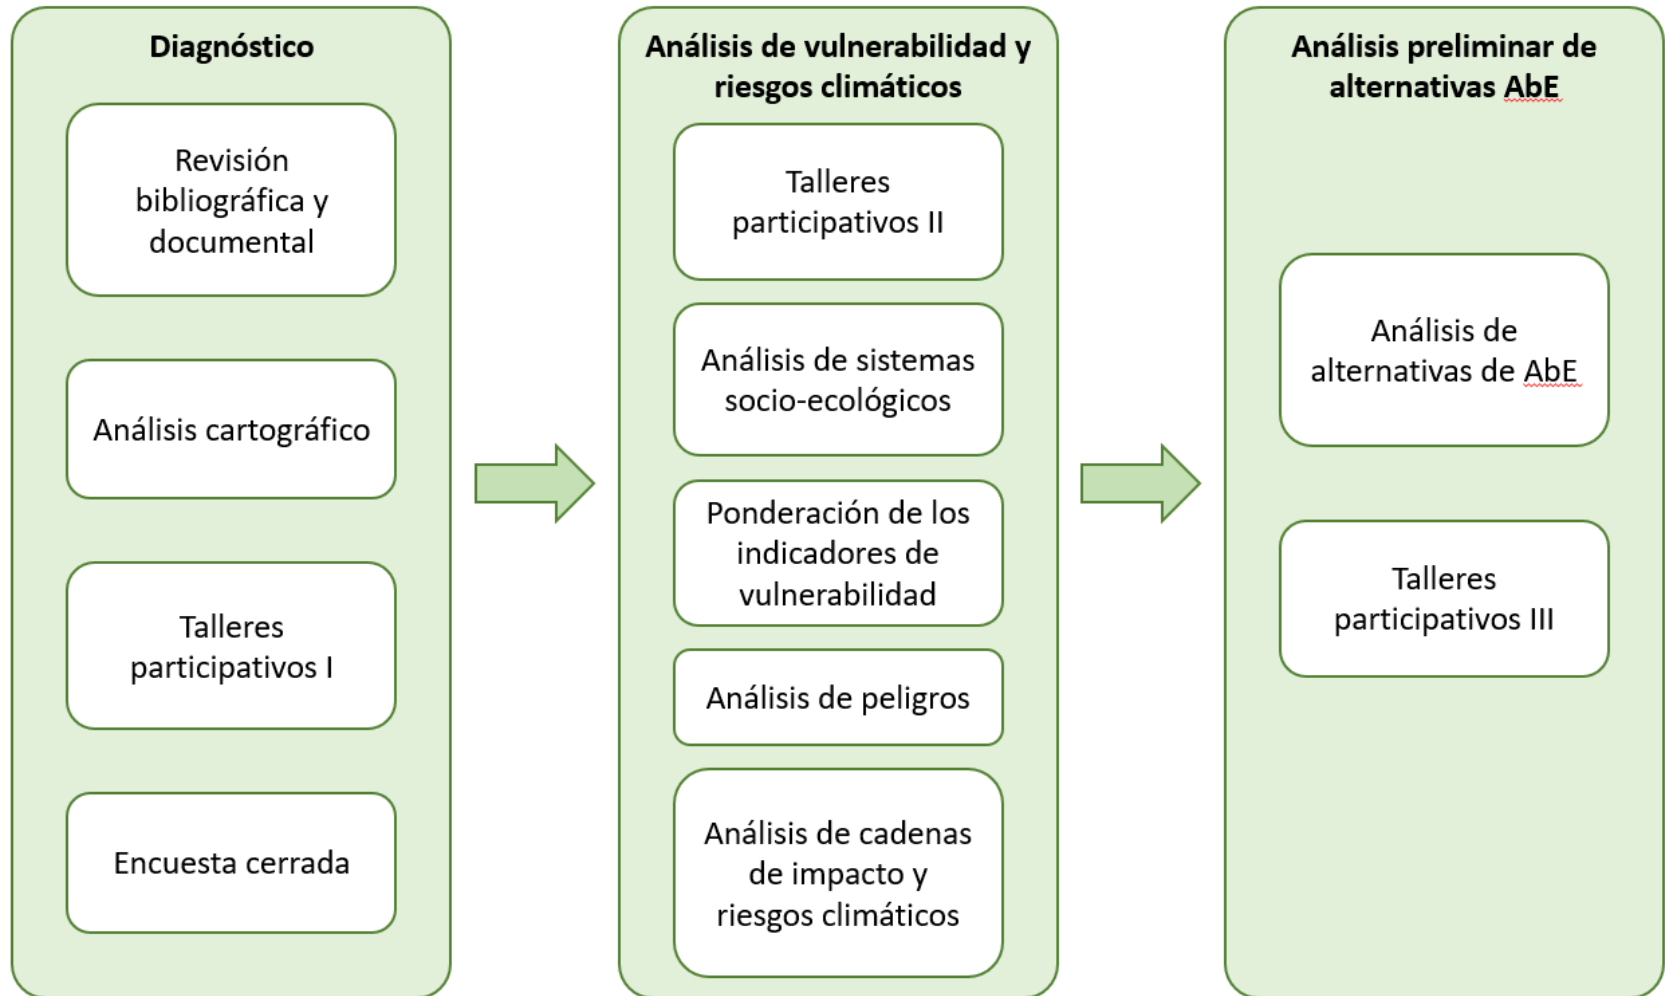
Diagnóstico

Revisión bibliográfica y documental

Análisis cartográfico

Talleres participativos I

Encuesta cerrada

Análisis de vulnerabilidad y riesgos climáticos

Talleres participativos II

Análisis de sistemas socio-ecológicos

Ponderación de los indicadores de vulnerabilidad

Análisis de peligros

Análisis de cadenas de impacto y riesgos climáticos

Análisis preliminar de alternativas AbE

Análisis de alternativas de AbE

Talleres participativos III